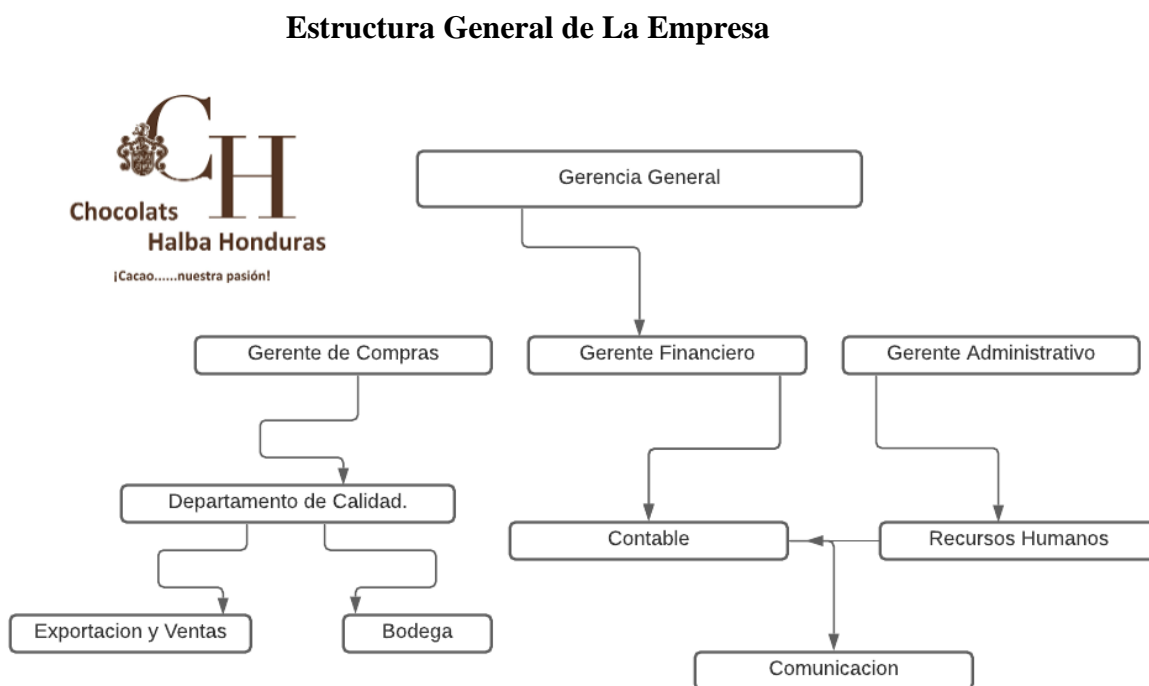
Estructura General de La Empresa

CH
Chocolats
Halba Honduras
¡Cacao......nuestra pasión!

Gerencia General

Gerente de Compras

Gerente Financiero

Gerente Administrativo

Departamento de Calidad.

Contable

Recursos Humanos

Exportacion y Ventas

Bodega

Comunicacion